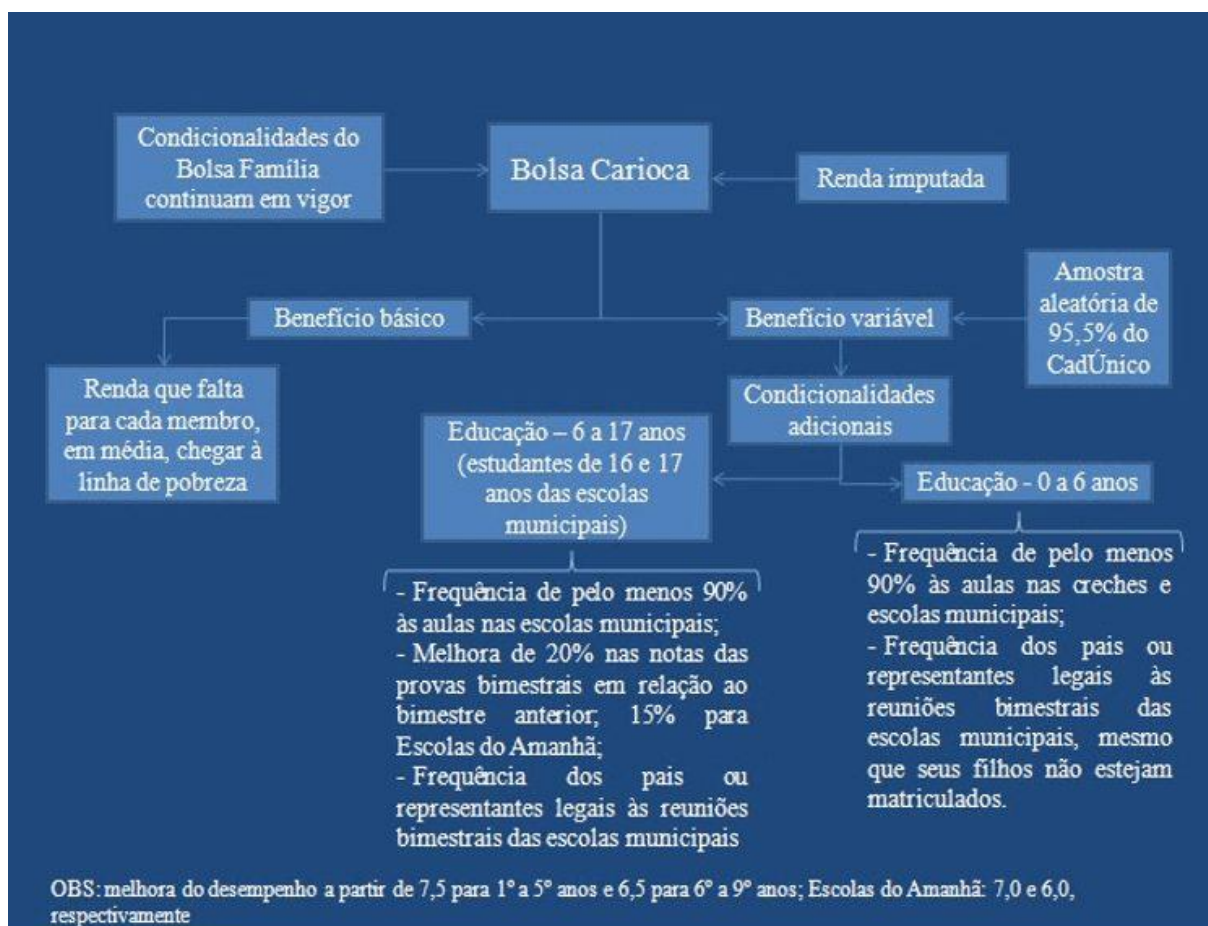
Condicionalidades do Bolsa Família continuam em vigor

Bolsa Carioca

Renda imputada

Benefício básico

Benefício variável

Amostra aleatória de 95,5% do CadÚnico

Renda que falta para cada membro, em média, chegar à linha de pobreza

Condicionalidades adicionais

Educação – 6 a 17 anos (estudantes de 16 e 17 anos das escolas municipais)

Educação - 0 a 6 anos

- Frequência de pelo menos 90% às aulas nas escolas municipais;
- Melhora de 20% nas notas das provas bimestrais em relação ao bimestre anterior; 15% para Escolas do Amanhã;
- Frequência dos pais ou representantes legais às reuniões bimestrais das escolas municipais

- Frequência de pelo menos 90% às aulas nas creches e escolas municipais;
- Frequência dos pais ou representantes legais às reuniões bimestrais das escolas municipais, mesmo que seus filhos não estejam matriculados.

OBS: melhora do desempenho a partir de 7,5 para 1° a 5° anos e 6,5 para 6° a 9° anos; Escolas do Amanhã: 7,0 e 6,0, respectivamente